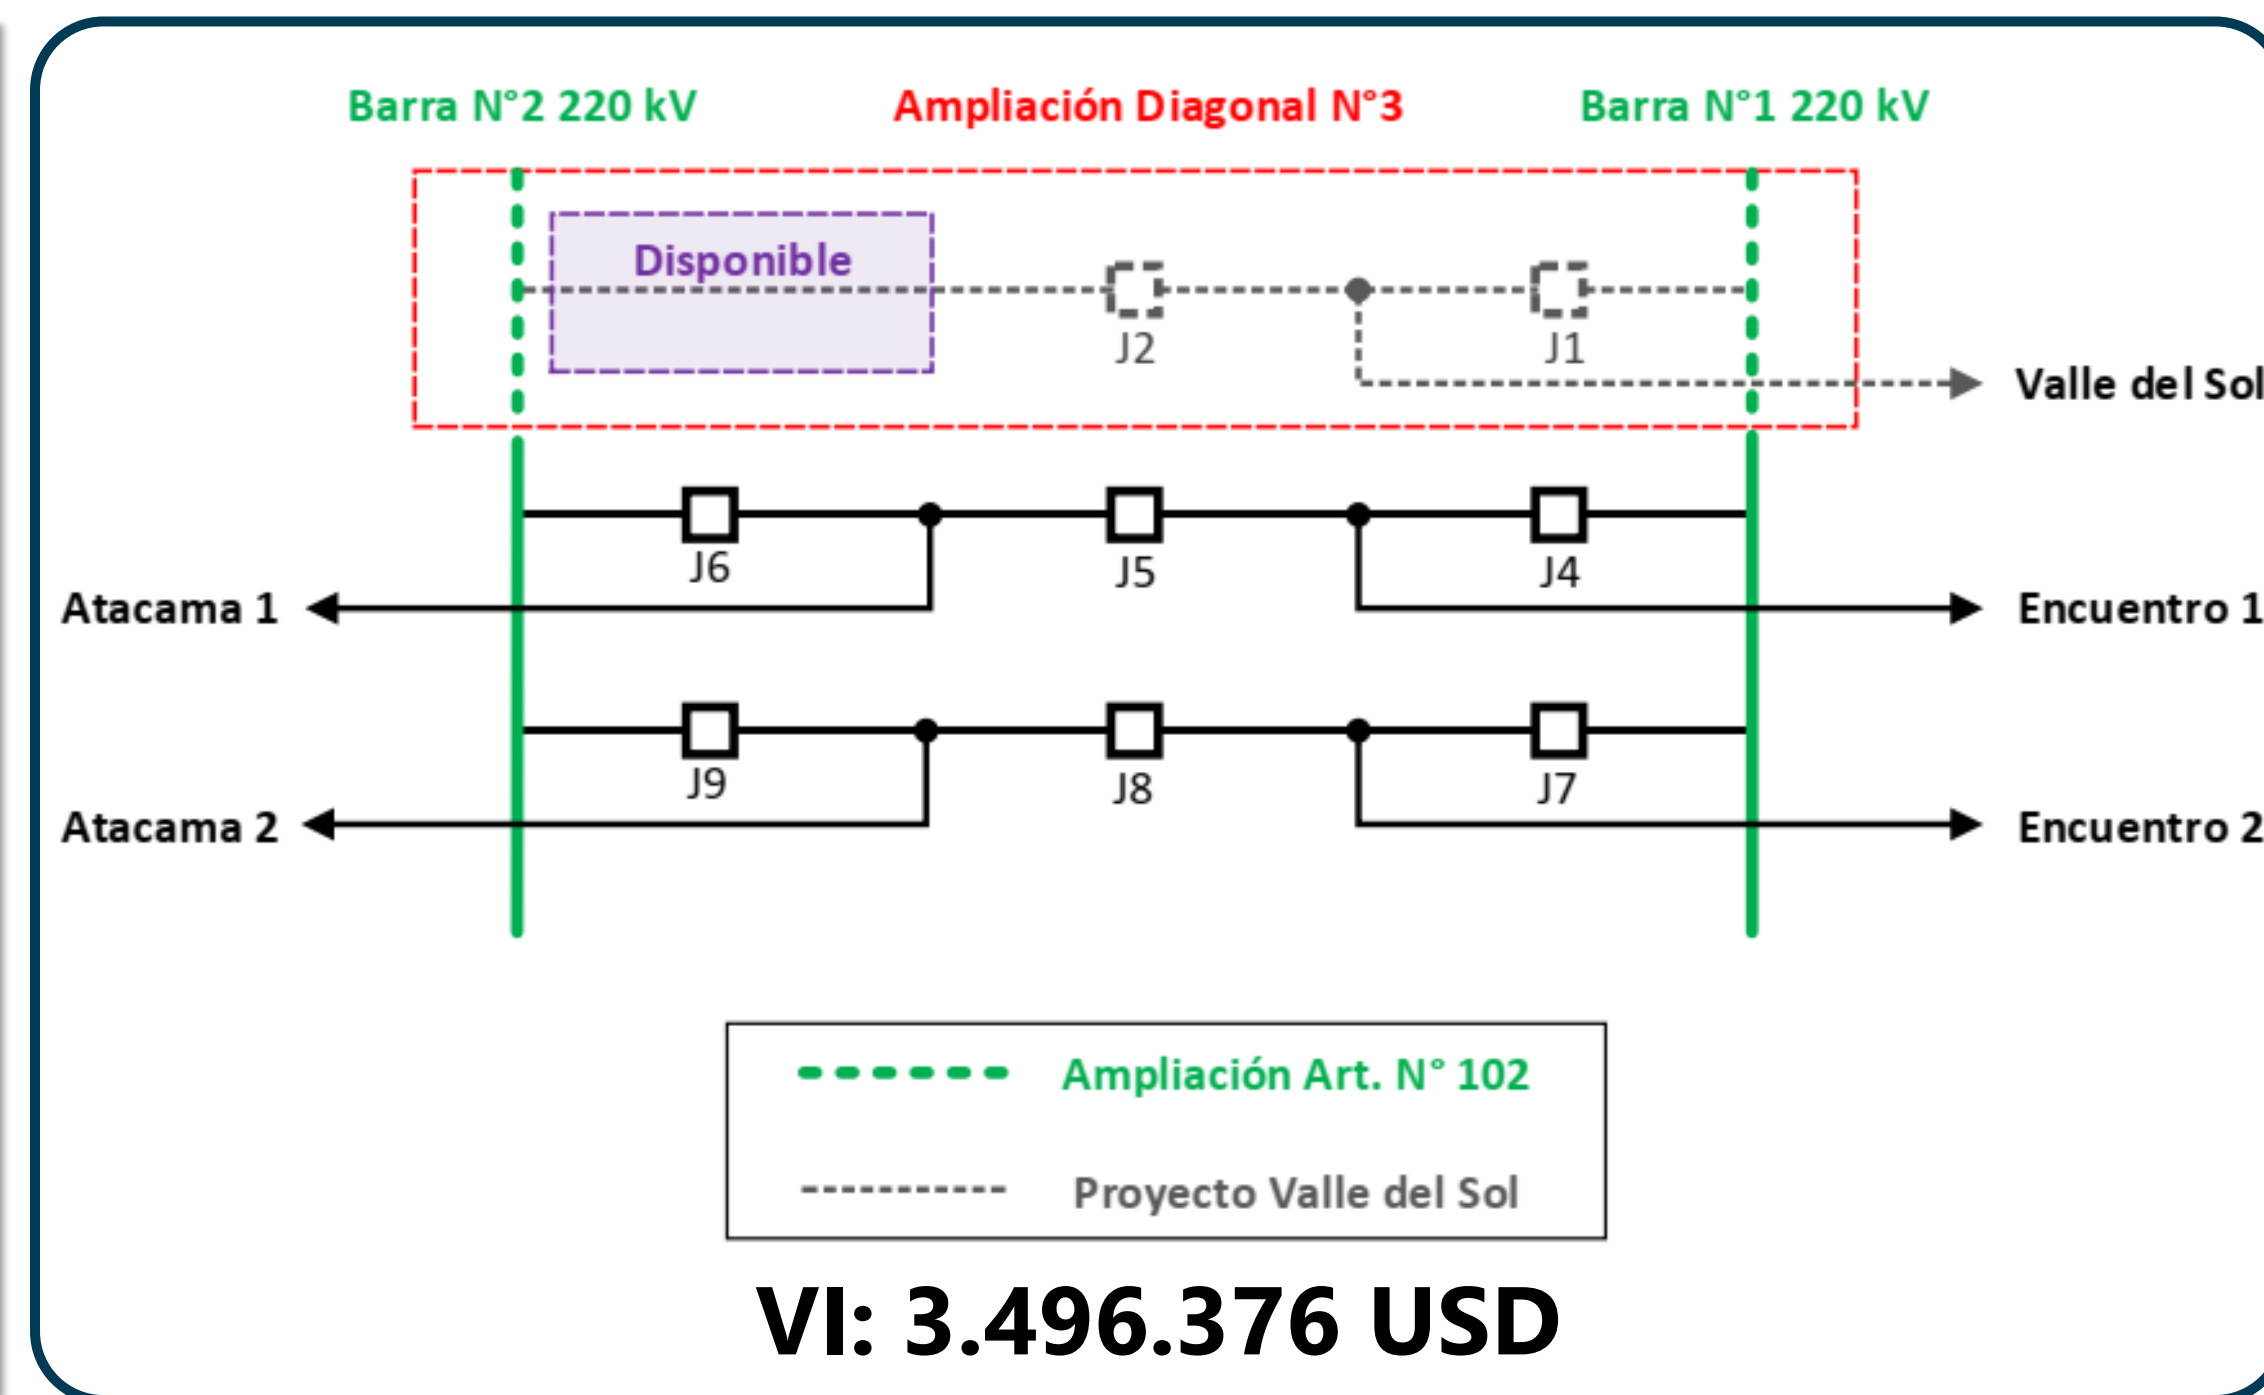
Barra N°2 220 kV
Ampliación Diagonal N°3
Barra N°1 220 kV

Disponible

J2
J1
Valle del Sol

J6
J5
J4
Atacama 1
Encuentro 1

J9
J8
J7
Atacama 2
Encuentro 2

Ampliación Art. N° 102
Proyecto Valle del Sol

VI: 3.496.376 USD